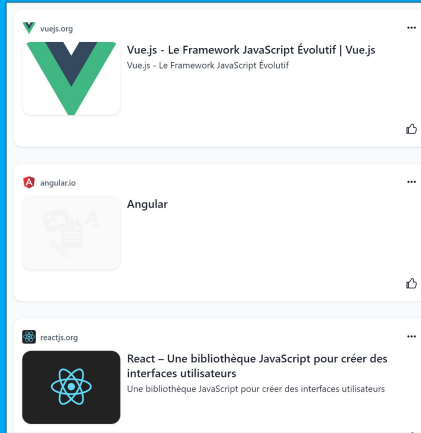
vuejs.org

...

Vue.js - Le Framework JavaScript Évolutif | Vue.js

Vue.js - Le Framework JavaScript Évolutif

angular.io

...

Angular

reactjs.org

...

React – Une bibliothèque JavaScript pour créer des interfaces utilisateurs

Une bibliothèque JavaScript pour créer des interfaces utilisateurs